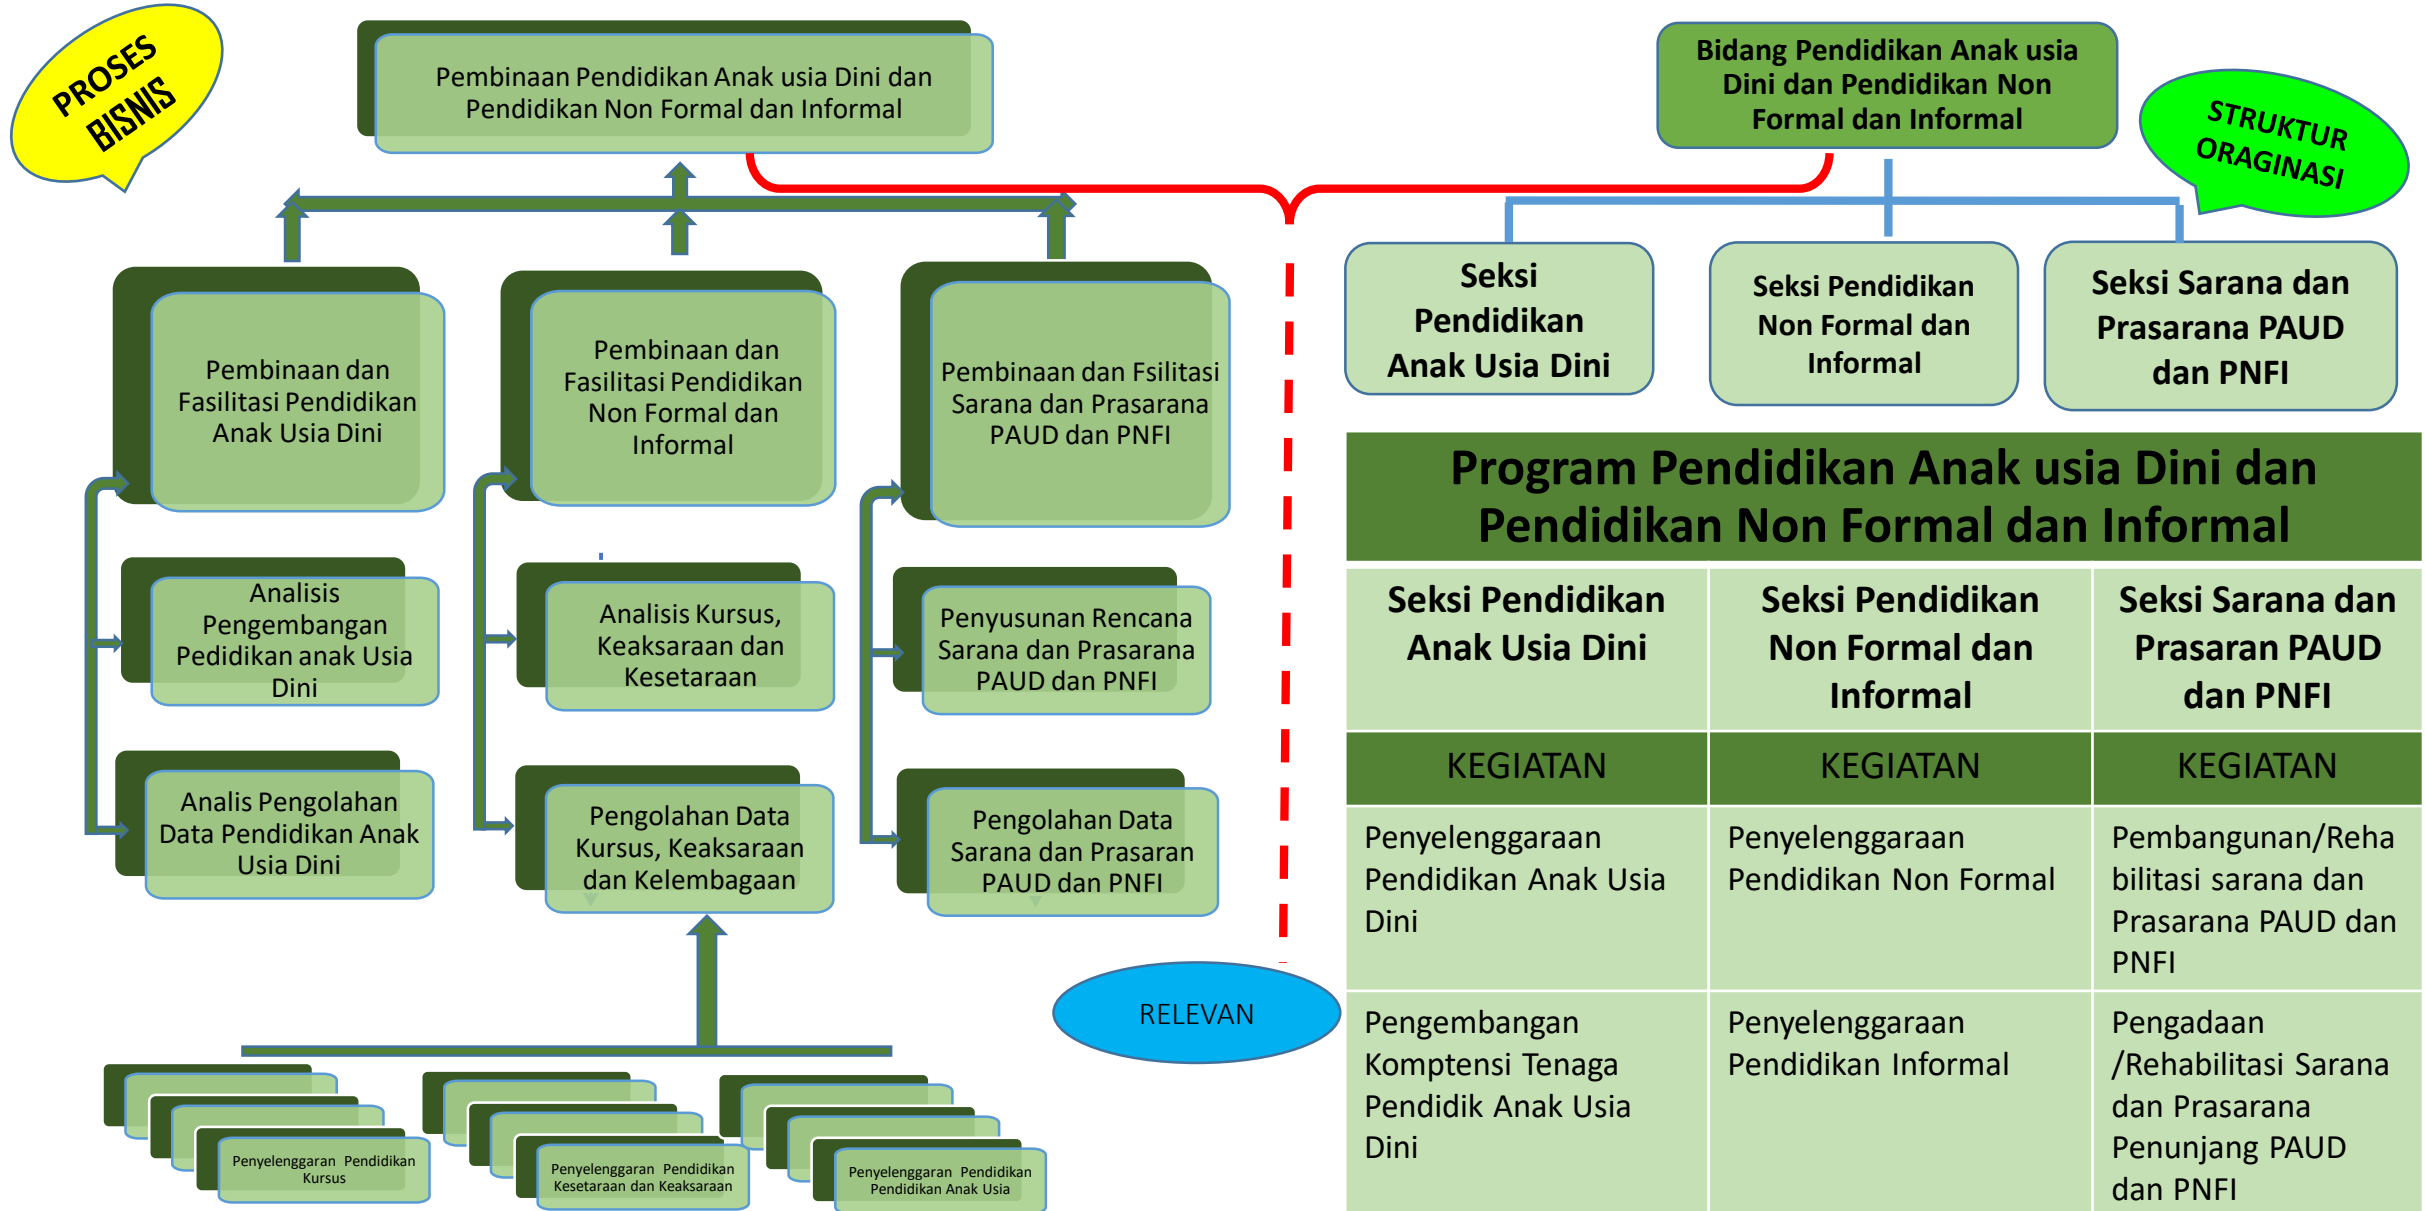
PROSES BISNIS

Pembinaan Pendidikan Anak usia Dini dan Pendidikan Non Formal dan Informal

Pembinaan dan Fasilitasi Pendidikan Anak Usia Dini

Pembinaan dan Fasilitasi Pendidikan Non Formal dan Informal

Pembinaan dan Fsilitasi Sarana dan Prasarana PAUD dan PNFI

Analisis Pengembangan Pedidikan anak Usia Dini

Analisis Kursus, Keaksaraan dan Kesetaraan

Penyusunan Rencana Sarana dan Prasarana PAUD dan PNFI

Analis Pengolahan Data Pendidikan Anak Usia Dini

Pengolahan Data Kursus, Keaksaraan dan Kelembagaan

Pengolahan Data Sarana dan Prasaran PAUD dan PNFI

Penyelenggaran Pendidikan Kursus

Penyelenggaran Pendidikan Kesetaraan dan Keaksaraan

Penyelenggaran Pendidikan Pendidikan Anak Usia

RELEVAN

Bidang Pendidikan Anak usia Dini dan Pendidikan Non Formal dan Informal

STRUKTUR ORAGINASI

Seksi Pendidikan Anak Usia Dini

Seksi Pendidikan Non Formal dan Informal

Seksi Sarana dan Prasarana PAUD dan PNFI

| Program Pendidikan Anak usia Dini dan Pendidikan Non Formal dan Informal | | |
|---|---|---|
| Seksi Pendidikan Anak Usia Dini | Seksi Pendidikan Non Formal dan Informal | Seksi Sarana dan Prasaran PAUD dan PNFI |
| KEGIATAN | KEGIATAN | KEGIATAN |
| Penyelenggaraan Pendidikan Anak Usia Dini | Penyelenggaraan Pendidikan Non Formal | Pembangunan/Rehabilitasi sarana dan Prasarana PAUD dan PNFI |
| Pengembangan Komptensi Tenaga Pendidik Anak Usia Dini | Penyelenggaraan Pendidikan Informal | Pengadaan /Rehabilitasi Sarana dan Prasarana Penunjang PAUD dan PNFI |